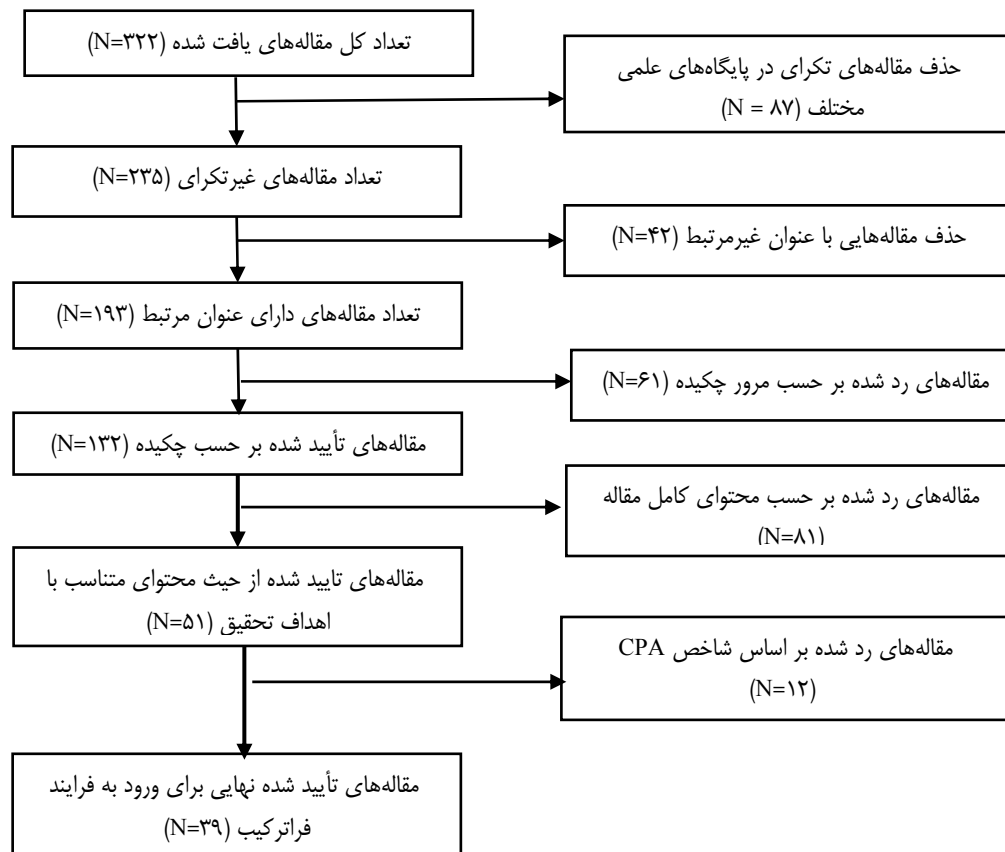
تعداد کل مقاله‌های یافت شده (N=۳۲۲)

حذف مقاله‌های تکرای در پایگاه‌های علمی مختلف (N = ۸۷)

تعداد مقاله‌های غیرتکرای (N=۲۳۵)

حذف مقاله‌هایی با عنوان غیرمرتبط (N=۴۲)

تعداد مقاله‌های دارای عنوان مرتبط (N=۱۹۳)

مقاله‌های رد شده بر حسب مرور چکیده (N=۶۱)

مقاله‌های تأیید شده بر حسب چکیده (N=۱۳۲)

مقاله‌های رد شده بر حسب محتوای کامل مقاله (N=۸۱)

مقاله‌های تایید شده از حیث محتوای متناسب با اهداف تحقیق (N=۵۱)

مقاله‌های رد شده بر اساس شاخص CPA (N=۱۲)

مقاله‌های تأیید شده نهایی برای ورود به فرایند فراترکیب (N=۳۹)